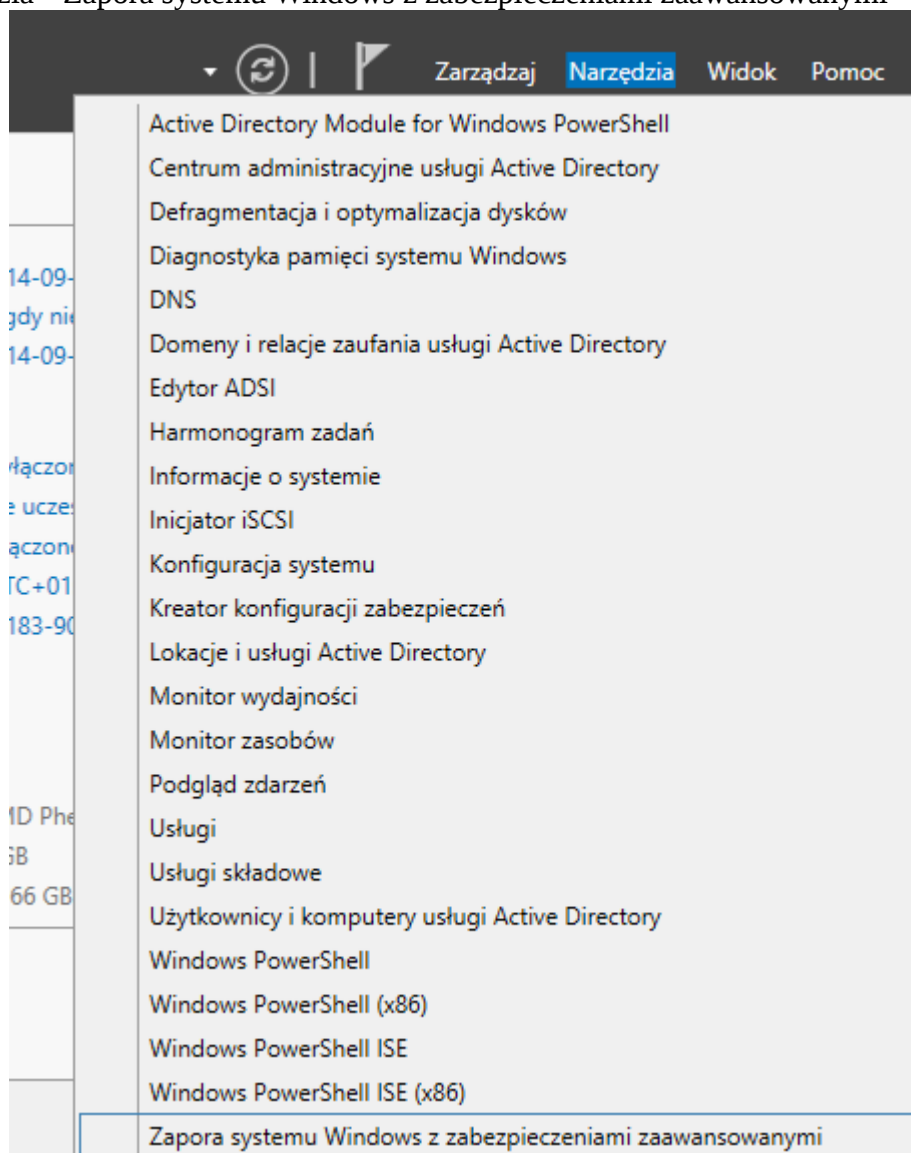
zia – Zapora systemu Windows z zabezpieczeniami zaawansowanymi

Zarządzaj Narzędzia Widok Pomoc

Active Directory Module for Windows PowerShell
Centrum administracyjne usługi Active Directory
Defragmentacja i optymalizacja dysków
Diagnostyka pamięci systemu Windows
DNS
Domeny i relacje zaufania usługi Active Directory
Edytor ADSI
Harmonogram zadań
Informacje o systemie
Inicjator iSCSI
Konfiguracja systemu
Kreator konfiguracji zabezpieczeń
Lokacje i usługi Active Directory
Monitor wydajności
Monitor zasobów
Podgląd zdarzeń
Usługi
Usługi składowe
Użytkownicy i komputery usługi Active Directory
Windows PowerShell
Windows PowerShell (x86)
Windows PowerShell ISE
Windows PowerShell ISE (x86)
Zapora systemu Windows z zabezpieczeniami zaawansowanymi

14-09-
gdy nie
14-09-
yłączon
e uczes
łączon
TC+01
183-90
ID Phe
GB
66 GB